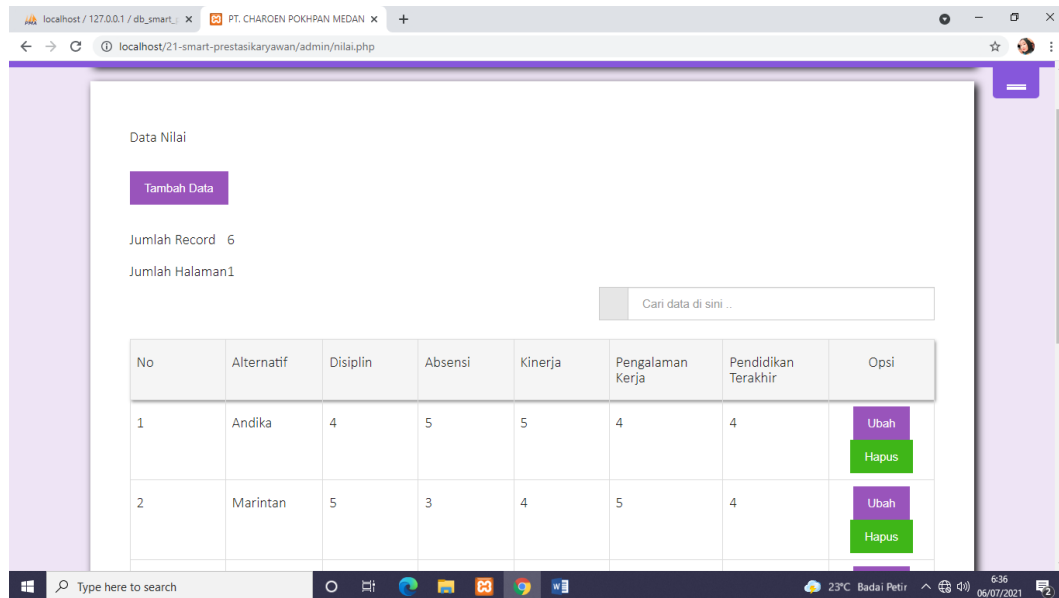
localhost / 127.0.0.1 / db_smart_ ×   PT. CHAROEN POKHPAN MEDAN ×   +

localhost/21-smart-prestasikaryawan/admin/nilai.php

Data Nilai

Tambah Data

Jumlah Record 6

Jumlah Halaman1

Cari data di sini ..

| No | Alternatif | Disiplin | Absensi | Kinerja | Pengalaman Kerja | Pendidikan Terakhir | Opsi |
|---|---|---|---|---|---|---|---|
| 1 | Andika | 4 | 5 | 5 | 4 | 4 | Ubah Hapus |
| 2 | Marintan | 5 | 3 | 4 | 5 | 4 | Ubah Hapus |

Type here to search

23°C Badai Petir

6:36
06/07/2021